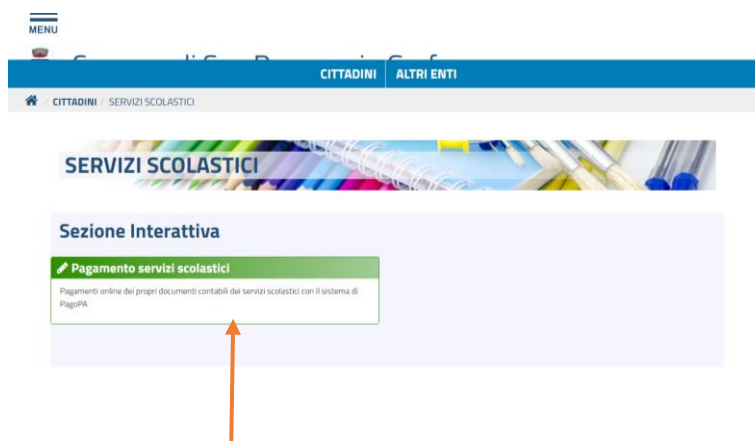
MENU

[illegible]

CITTADINI | ALTRI ENTI

CITTADINI / SERVIZI SCOLASTICI

SERVIZI SCOLASTICI

Sezione Interattiva

Pagamento servizi scolastici

Pagamenti online dei propri documenti contabili dei servizi scolastici con il sistema di PagoPA